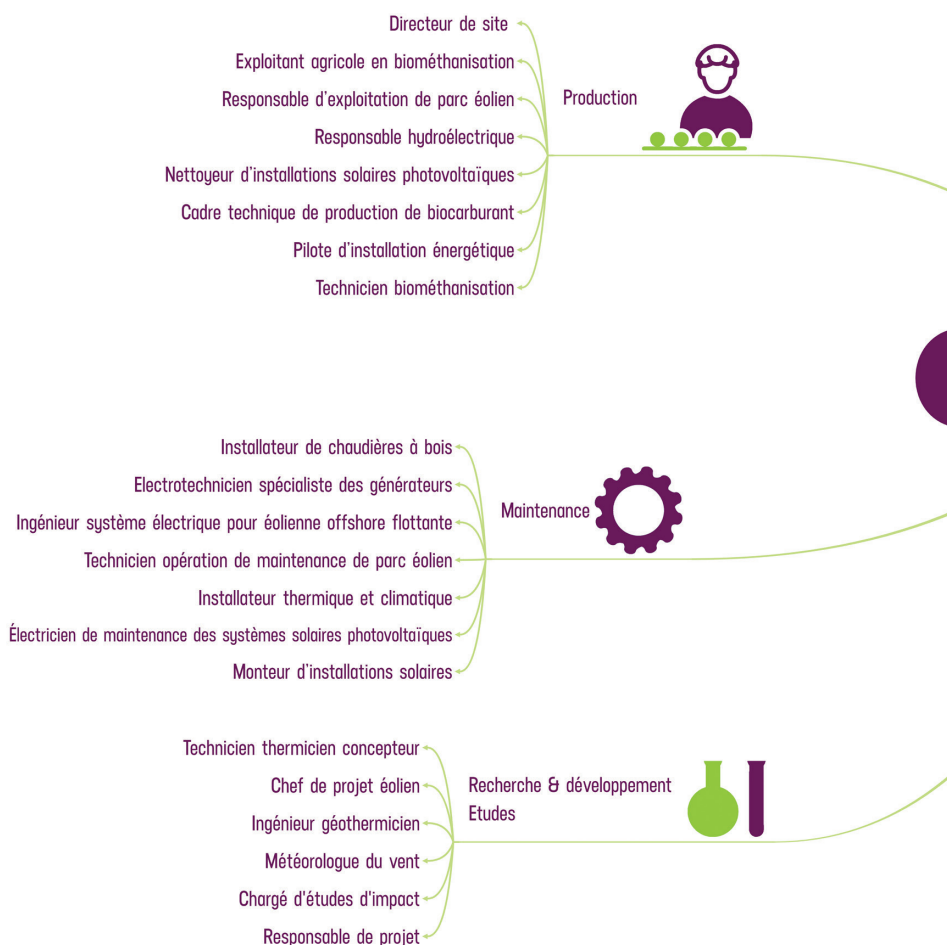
Directeur de site
Exploitant agricole en biométhanisation
Responsable d'exploitation de parc éolien
Responsable hydroélectrique
Nettoyeur d'installations solaires photovoltaïques
Cadre technique de production de biocarburant
Pilote d'installation énergétique
Technicien biométhanisation

Production

Installateur de chaudières à bois
Electrotechnicien spécialiste des générateurs
Ingénieur système électrique pour éolienne offshore flottante
Technicien opération de maintenance de parc éolien
Installateur thermique et climatique
Électricien de maintenance des systèmes solaires photovoltaïques
Monteur d'installations solaires

Maintenance

Technicien thermicien concepteur
Chef de projet éolien
Ingénieur géothermicien
Météorologue du vent
Chargé d'études d'impact
Responsable de projet

Recherche & développement
Etudes